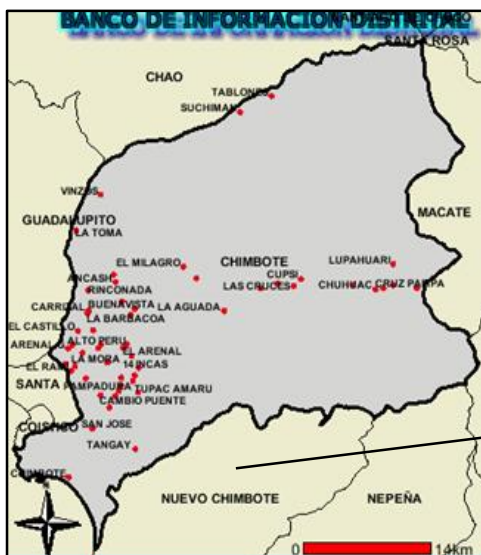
BANCO DE INFORMACION DISTRITAL

SANTA ROSA
CHAO
TABLONES
SUCHIMAN
VINZOS
GUADALUPITO
LA TOMA
MACATE
EL MILAGRO
CHIMBOTE
LUPAHUARI
CUPSI
ANCASH
LAS CRUCES
CHUHUAC
CRUZ PAMPA
RINCONADA
CARRIZAL
BUENAVISTA
LA AGUADA
LA BARBACOA
EL CASTILLO
ALTO PERU
ARENAL
EL ARENAL
LA MORA
14 INCAS
EL RAMAL
SANTA
PAMPADURA
TUPAC AMARU
CAMBIO PUENTE
COISHCO
SAN JOSE
TANGAY
CHIMBOTE
NUEVO CHIMBOTE
NEPEÑA
0
14km